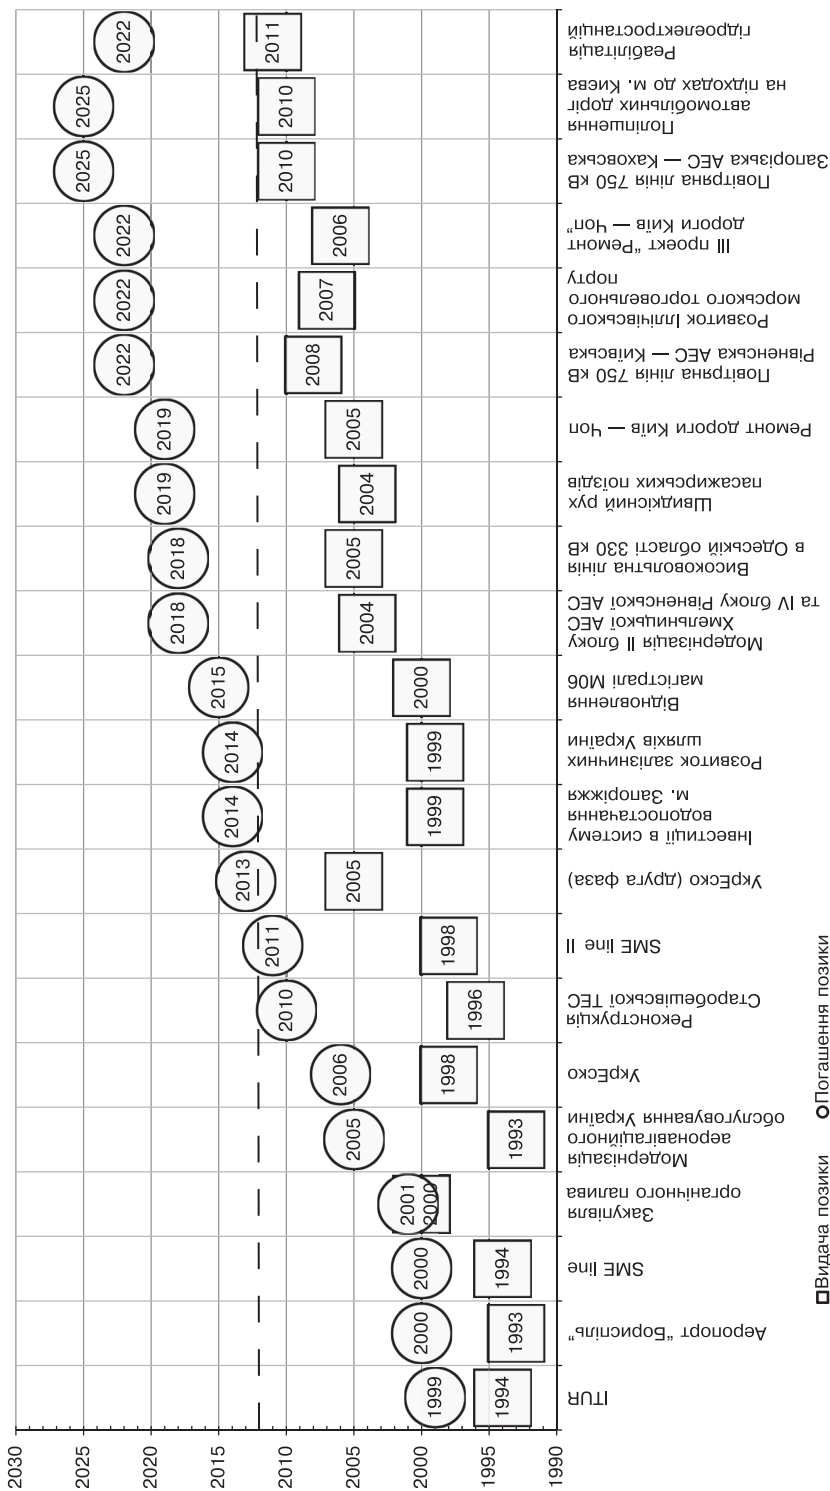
2030
2025
2020
2015
2010
2005
2000
1995
1990

ПТИ — 1994 — 1999
Аеропорт „Бориспіль" — 1993 — 2000
SME line — 1994 — 2000
Закупівля органічного палива — 2000 — 2001
Модернізація аеронавігаційного обслуговування України — 1993 — 2005
УкрЕско — 1998 — 2006
Реконструкція Старобешівської ТЕС — 1996 — 2010
SME line II — 1998 — 2011
УкрЕско (друга фаза) — 2005 — 2013
Інвестиції в систему водопостачання м. Запоріжжя — 1999 — 2014
Розвиток залізничних шляхів України — 1999 — 2014
Відновлення магістралі М06 — 2000 — 2015
Модернізація ІІ блоку Хмельницької АЕС та IV блоку Рівненської АЕС — 2004 — 2018
Високовольтна лінія в Одеській області 330 кВ — 2005 — 2018
Швидкісний рух пасажирських поїздів — 2004 — 2019
Ремонт дороги Київ — Чоп — 2005 — 2019
Повітряна лінія 750 кВ Рівненська АЕС — Київська — 2008 — 2022
Розвиток Іллічівського морського торговельного порту — 2007 — 2022
ІІІ проект „Ремонт дороги Київ — Чоп" — 2006 — 2022
Повітряна лінія 750 кВ Запорізька АЕС — Каховська — 2010 — 2025
Поліпшення автомобільних доріг на підходах до м. Києва — 2010 — 2025
Реабілітація гідроелектростанцій — 2011 — 2022

□Видача позики ○Погашення позики